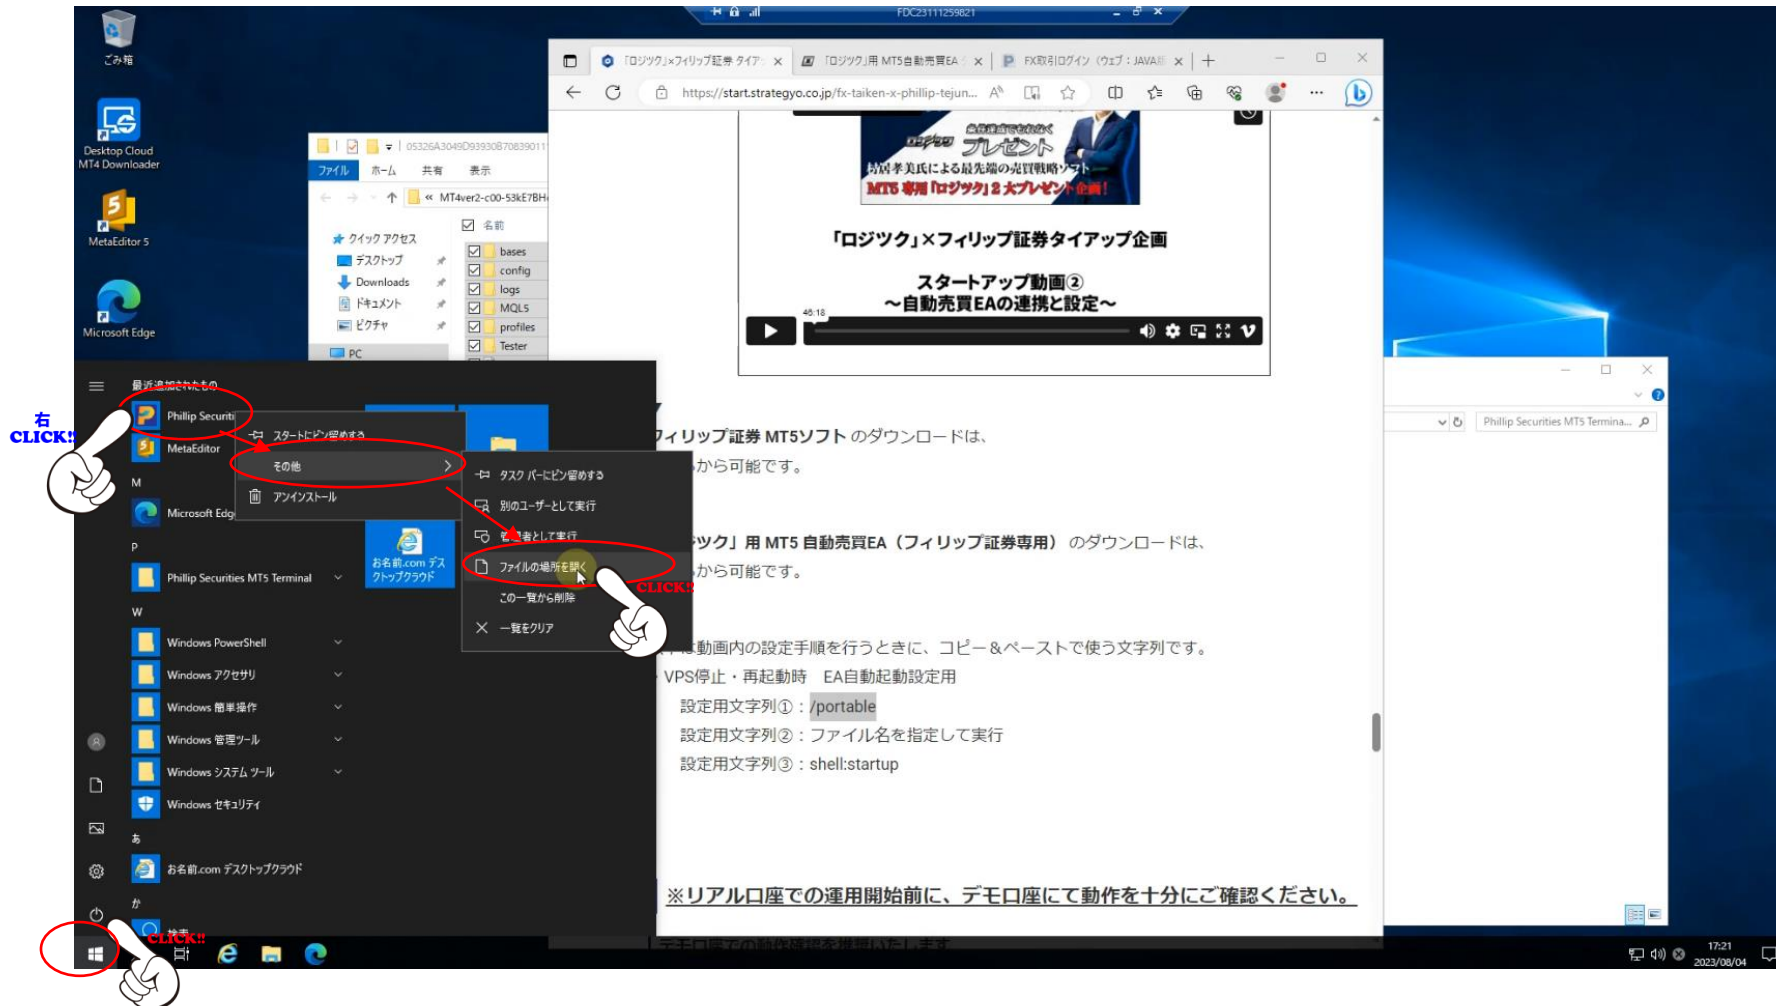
FDC23111259821

ごみ箱

Desktop Cloud MT4 Downloader

MetaEditor 5

Microsoft Edge

「ロジツク」×フィリップ証券 タイア ×
「ロジツク」用 MT5自動売買EA ×
FX取引ログイン（ウェブ：JAVA版 ×

https://start.strategyo.co.jp/fx-taiken-x-phillip-tejun...

ファイル ホーム 共有 表示
MT4ver2-c00-53kE7BH
クイック アクセス
デスクトップ
Downloads
ドキュメント
ピクチャ
PC
名前
bases
config
logs
MQL5
profiles
Tester

ロジツク プレゼント
村居孝美氏による最先端の売買戦略ソフト
MT5 専用「ロジツク」2 大プレゼント企画！

「ロジツク」×フィリップ証券タイアップ企画

スタートアップ動画②
～自動売買EAの連携と設定～

46:18

最近追加されたもの
Phillip Securiti
MetaEditor
M
Microsoft Edg
P
Phillip Securities MT5 Terminal
W
Windows PowerShell
Windows アクセサリ
Windows 簡単操作
Windows 管理ツール
Windows システム ツール
Windows セキュリティ
あ
お名前.com デスクトップクラウド
か
検索

スタートにピン留めする
その他
アンインストール

タスク バーにピン留めする
別のユーザーとして実行
管理者として実行
ファイルの場所を開く
この一覧から削除
一覧をクリア

お名前.com デスクトップクラウド

右 CLICK!!
CLICK!!
CLICK!!

フィリップ証券 MT5ソフト のダウンロードは、
から可能です。

ツク」用 MT5 自動売買EA（フィリップ証券専用） のダウンロードは、
から可能です。

動画内の設定手順を行うときに、コピー＆ペーストで使う文字列です。
VPS停止・再起動時 EA自動起動設定用
設定用文字列①：/portable
設定用文字列②：ファイル名を指定して実行
設定用文字列③：shell:startup

※リアル口座での運用開始前に、デモ口座にて動作を十分にご確認ください。

Phillip Securities MT5 Termina...

17:21
2023/08/04